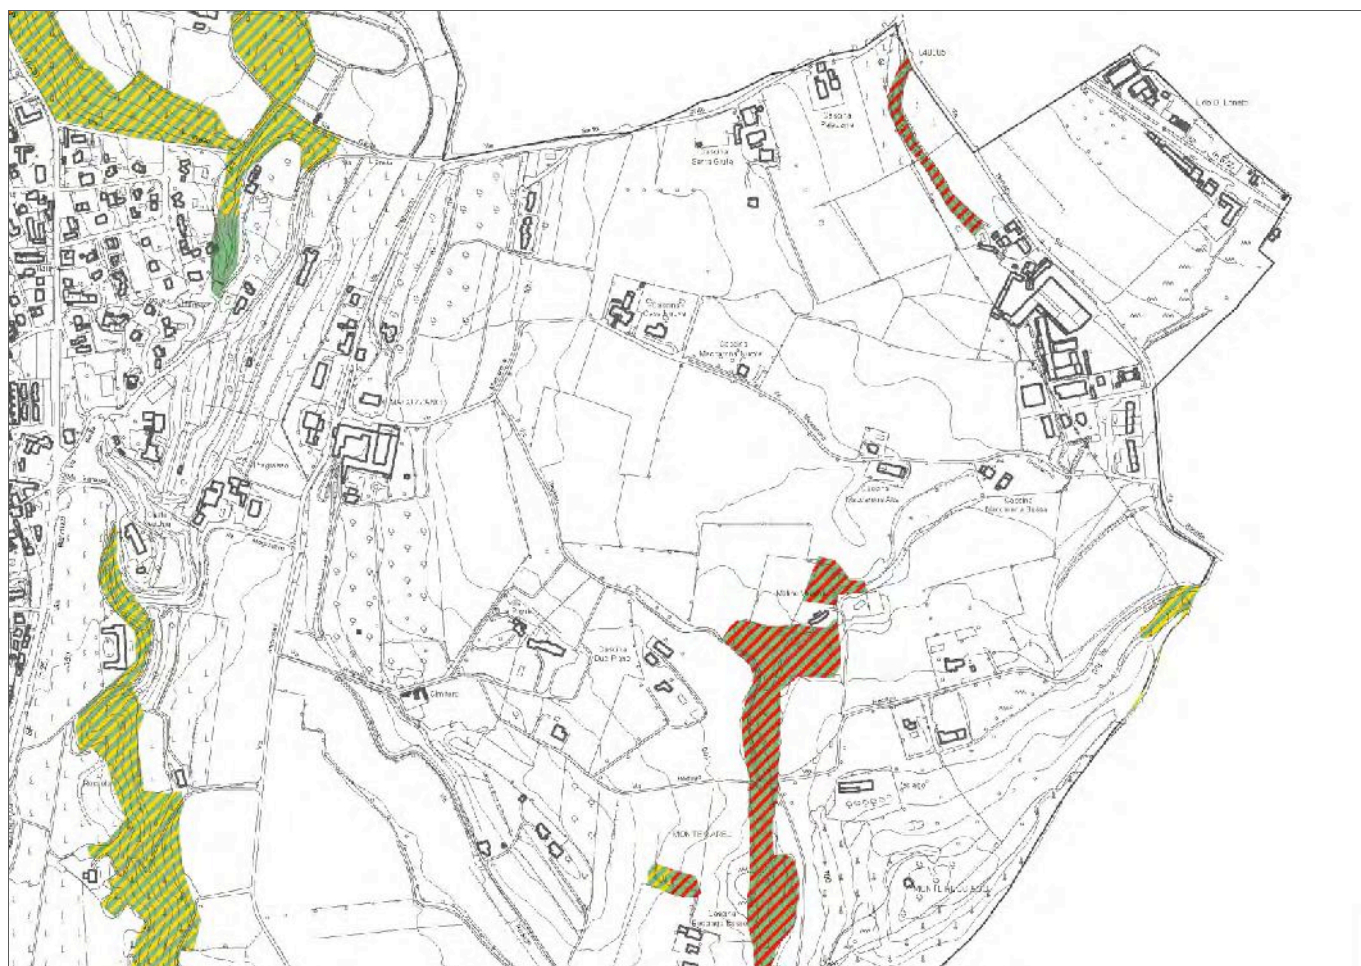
Cascina Pelucone

Cascina Santa Giulia

Lago di Lonato

Cascina Casa Nuova

Cascina Macagnino Nuova

Cascina Macagnino Alto

Cascina Macagnino Basso

Cimitero

Cascina Dal Papa

MONTE ROCCOLO

MONTE ROCCOLO

Cascina

Lonato